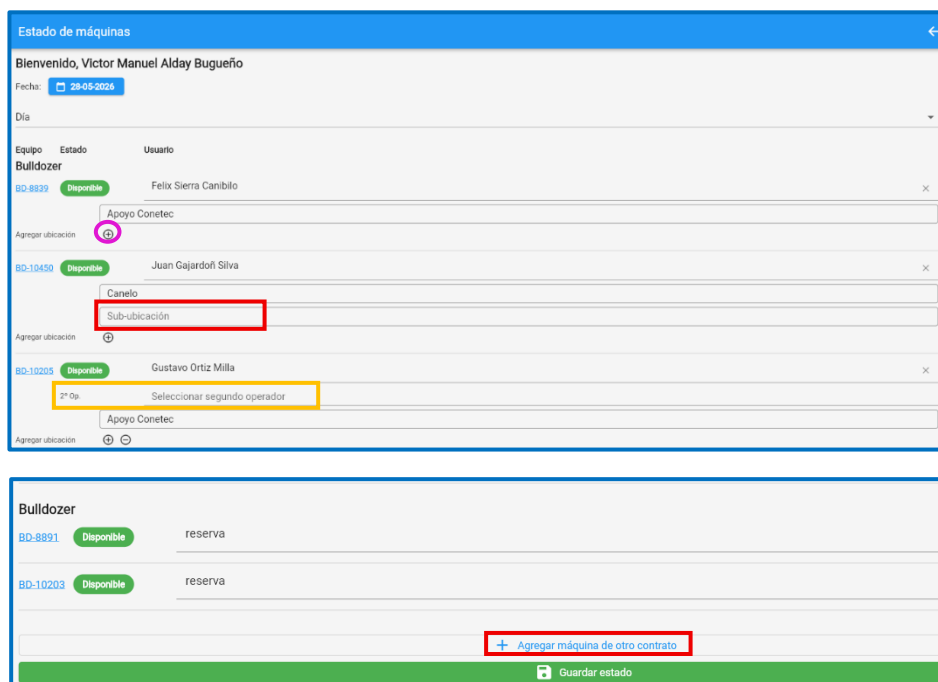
Estado de máquinas

Bienvenido, Victor Manuel Alday Bugueño

Fecha: 28-05-2026

Día

Equipo Estado Usuario

Bulldozer

BD-8839 Disponible Felix Sierra Canibilo ×

Apoyo Conetec

Agregar ubicación ⊕

BD-10450 Disponible Juan Gajardoñ Silva ×

Canelo

Sub-ubicación

Agregar ubicación ⊕

BD-10205 Disponible Gustavo Ortiz Milla ×

2° Op. Seleccionar segundo operador

Apoyo Conetec

Agregar ubicación ⊕ ⊖

Bulldozer

BD-8891 Disponible reserva

BD-10203 Disponible reserva

+ Agregar máquina de otro contrato

Guardar estado